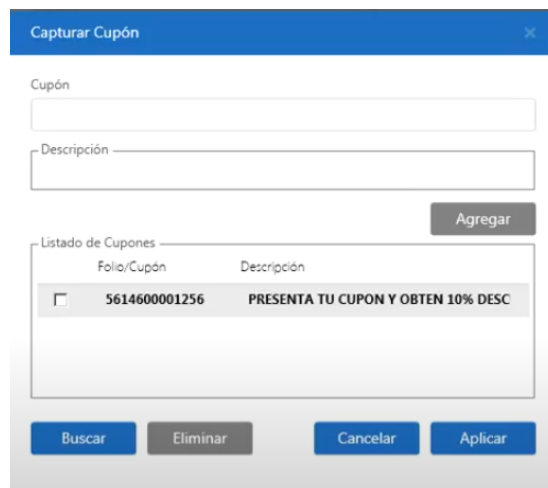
Capturar Cupón

×

Cupón

Descripción

Agregar

Listado de Cupones

| | Folio/Cupón | Descripción |
|---|---|---|
| ☐ | 5614600001256 | PRESENTA TU CUPON Y OBTEN 10% DESC |

Buscar

Eliminar

Cancelar

Aplicar